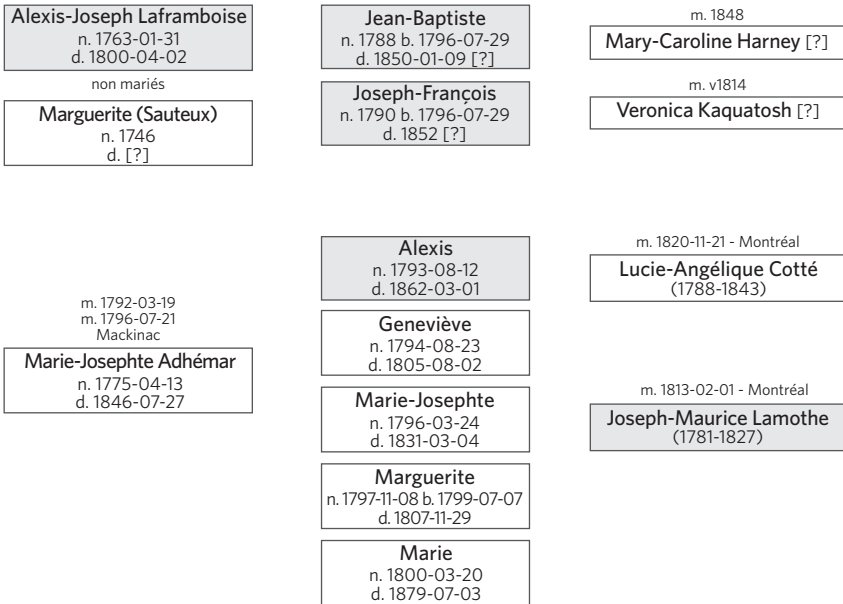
Alexis-Joseph Laframboise
n. 1763-01-31
d. 1800-04-02

non mariés

Marguerite (Sauteux)
n. 1746
d. [?]

m. 1792-03-19
m. 1796-07-21
Mackinac

Marie-Josephte Adhémar
n. 1775-04-13
d. 1846-07-27

Jean-Baptiste
n. 1788 b. 1796-07-29
d. 1850-01-09 [?]

Joseph-François
n. 1790 b. 1796-07-29
d. 1852 [?]

Alexis
n. 1793-08-12
d. 1862-03-01

Geneviève
n. 1794-08-23
d. 1805-08-02

Marie-Josephte
n. 1796-03-24
d. 1831-03-04

Marguerite
n. 1797-11-08 b. 1799-07-07
d. 1807-11-29

Marie
n. 1800-03-20
d. 1879-07-03

m. 1848
Mary-Caroline Harney [?]

m. v1814
Veronica Kaquatosh [?]

m. 1820-11-21 - Montréal
Lucie-Angélique Cotté
(1788-1843)

m. 1813-02-01 - Montréal
Joseph-Maurice Lamothe
(1781-1827)